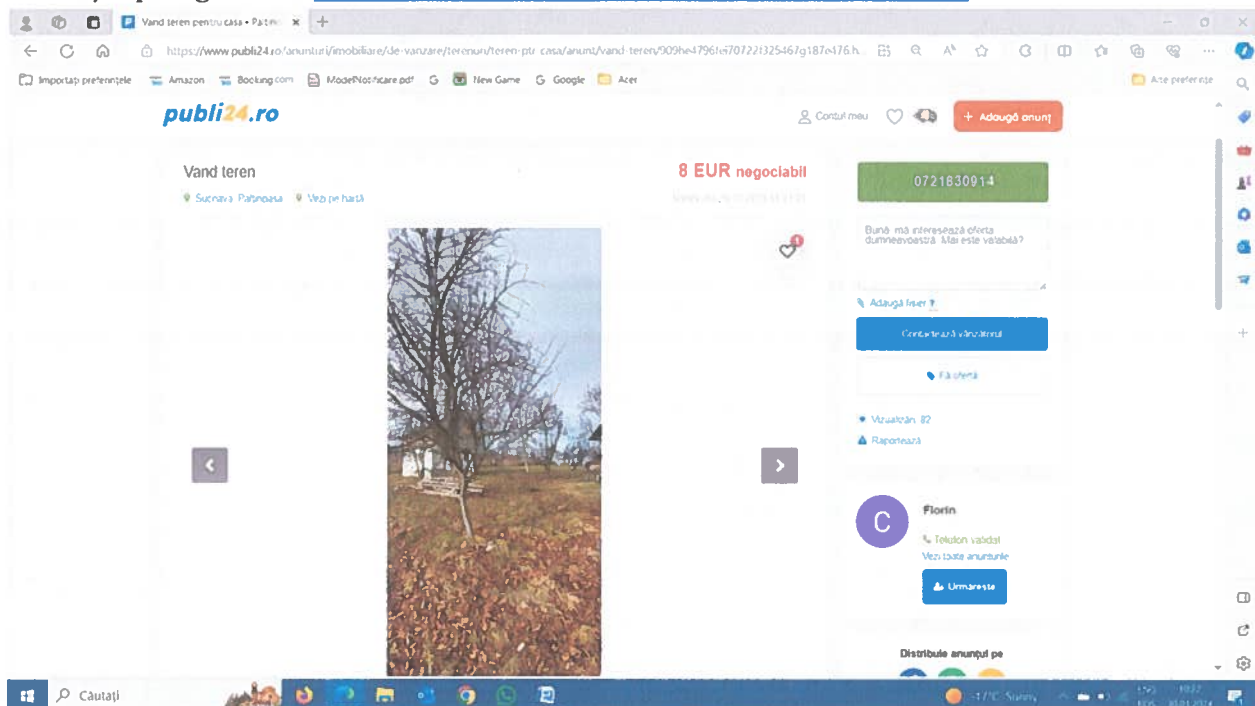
Vand teren pentru casa • Pa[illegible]

https://www.publi24.ro/anunturi/imobiliare/de-vanzare/terenuri/teren-ptr-casa/anunt/vand-teren/909be4796fe70722f325467g187e476.h...

Importați preferințele  Amazon  Booking.com  ModelNotificare.pdf  New Game  Google  Acer  Alte preferințe

publi24.ro

Contul meu  + Adaugă anunț

Vand teren

8 EUR negociabil

Suceava, Patrauti  Vezi pe hartă

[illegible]

0721830914

Bună, mă interesează oferta dumneavoastră. Mai este valabilă?

Adaugă fișier

Contactează vânzătorul

Fă ofertă

Vizualizări: 82

Raportează

C

Florin

Telefon validat

Vezi toate anunțurile

Urmărește

Distribuie anunțul pe

Căutați

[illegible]